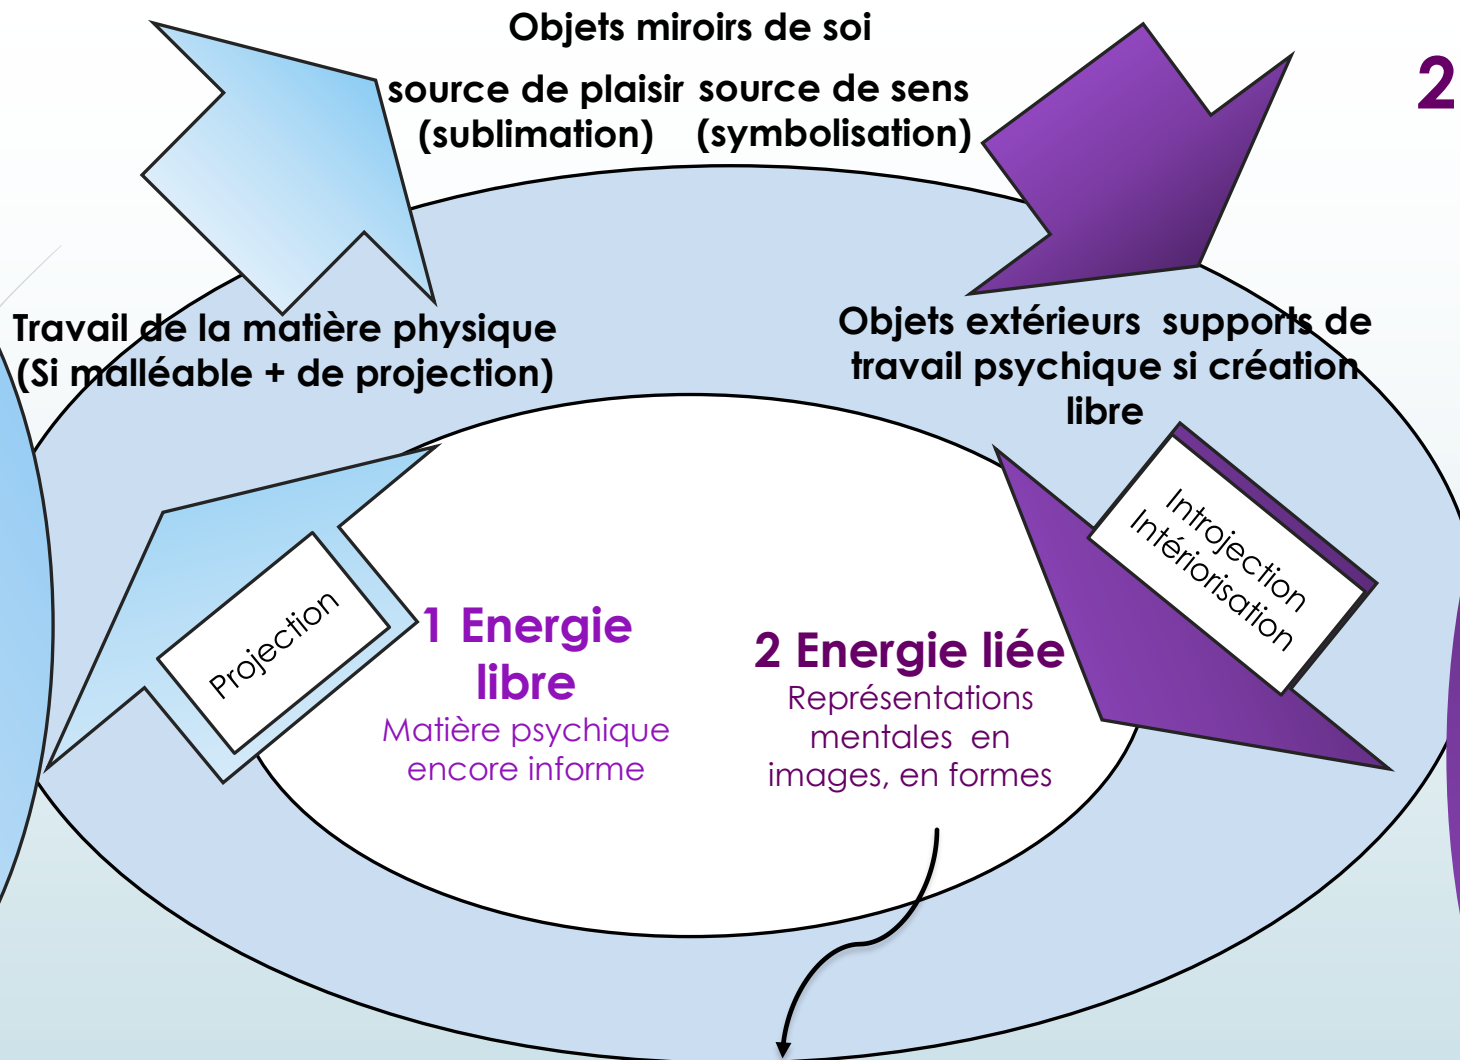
Objets miroirs de soi

source de plaisir (sublimation)

source de sens (symbolisation)

2

Travail de la matière physique (Si malléable + de projection)

Objets extérieurs supports de travail psychique si création libre

Projection

Introjection Intériorisation

1 Energie libre
Matière psychique encore informe

2 Energie liée
Représentations mentales en images, en formes